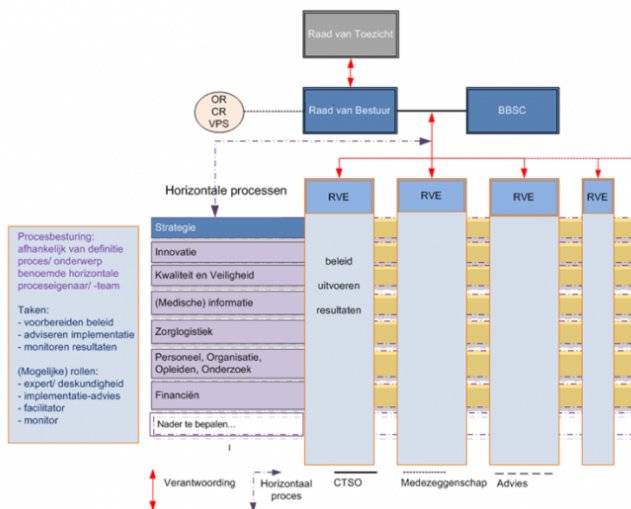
Raad van Toezicht

OR
CR
VPS

Raad van Bestuur

BBSC

Horizontale processen

RVE

RVE

RVE

RVE

Procesbesturing: afhankelijk van definitie proces/ onderwerp benoemde horizontale proceseigenaar/ -team

Taken:
- voorbereiden beleid
- adviseren implementatie
- monitoren resultaten

(Mogelijke) rollen:
- expert/ deskundigheid
- implementatie-advies
- facilitator
- monitor

Strategie
Innovatie
Kwaliteit en Veiligheid
(Medische) informatie
Zorglogistiek
Personeel, Organisatie, Opleiden, Onderzoek
Financiën
Nader te bepalen...

beleid
uitvoeren
resultaten

Verantwoording

Horizontaal proces

CTSO

Medezeggenschap

Advies